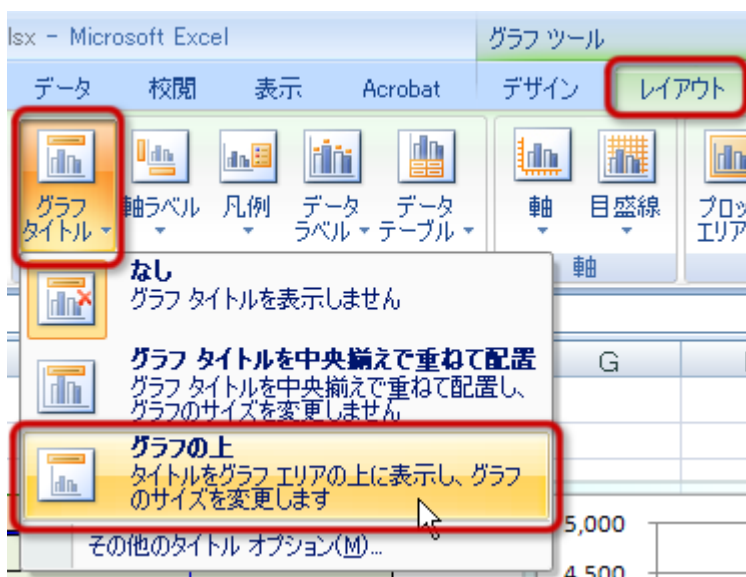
lsx - Microsoft Excel

グラフ ツール

データ 校閲 表示 Acrobat デザイン レイアウト

グラフタイトル 軸ラベル 凡例 データラベル データテーブル 軸 目盛線 プロットエリア

軸

なし
グラフ タイトルを表示しません

グラフ タイトルを中央揃えで重ねて配置
グラフ タイトルを中央揃えで重ねて配置し、グラフのサイズを変更しません

G

グラフの上
タイトルをグラフ エリアの上に表示し、グラフのサイズを変更します

その他のタイトル オプション(M)...

5,000
4,500